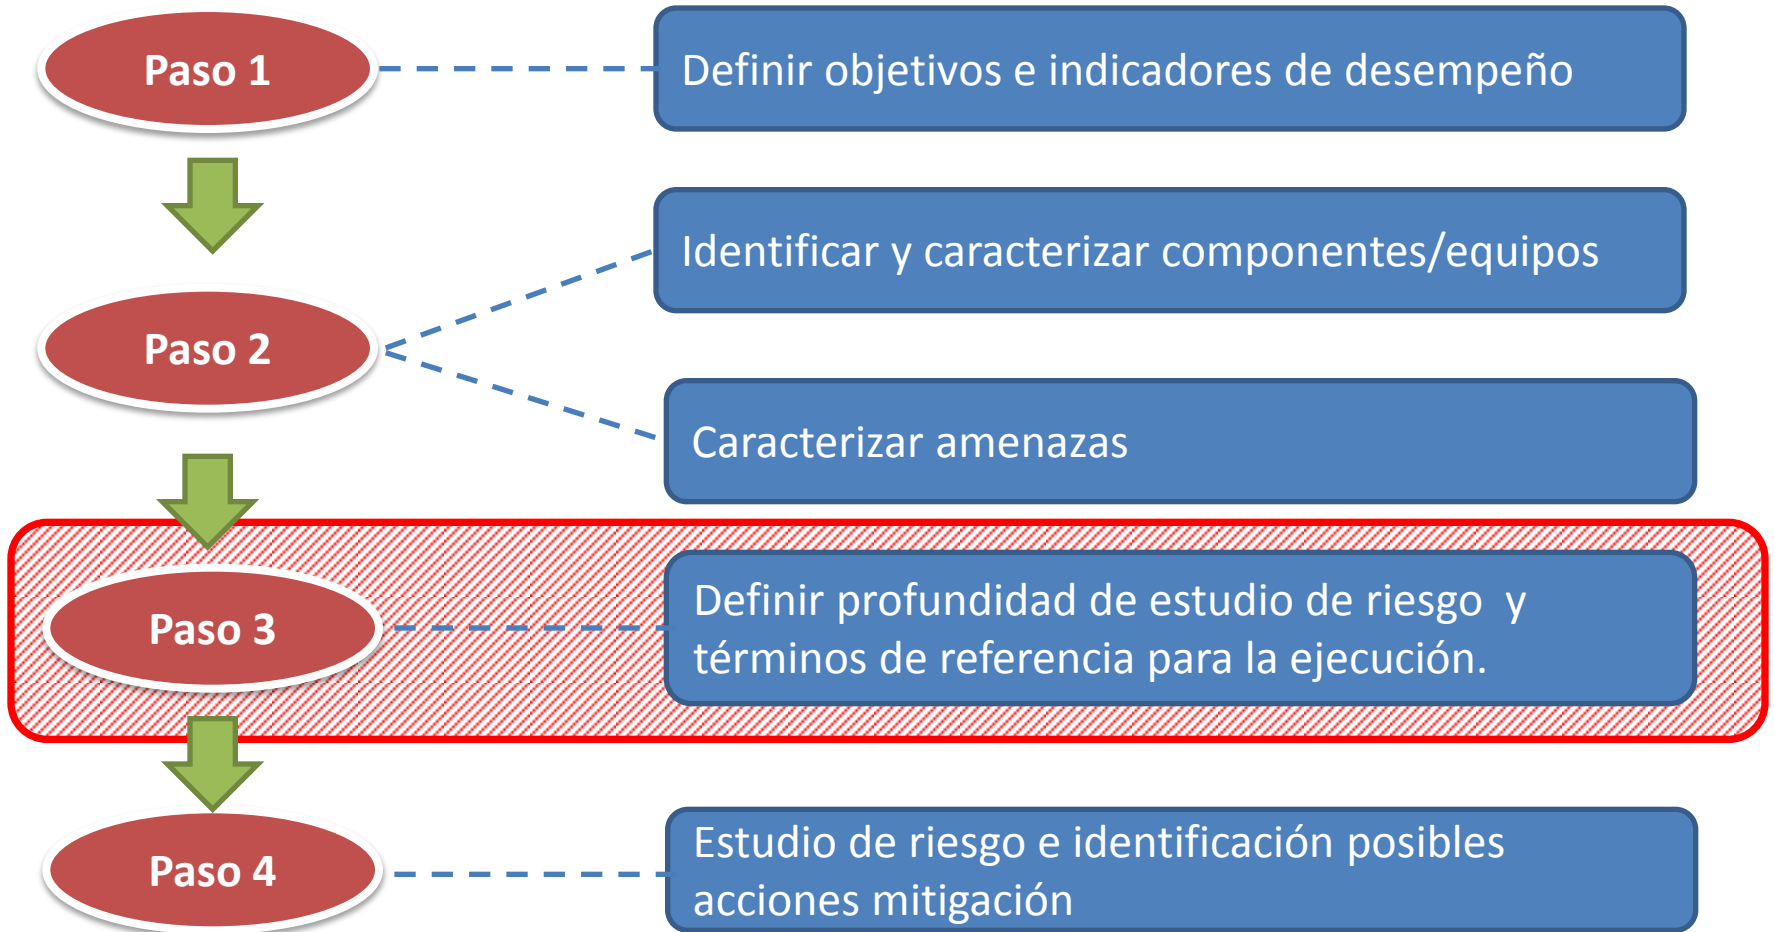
Paso 1

Definir objetivos e indicadores de desempeño

Identificar y caracterizar componentes/equipos

Paso 2

Caracterizar amenazas

Paso 3

Definir profundidad de estudio de riesgo y términos de referencia para la ejecución.

Paso 4

Estudio de riesgo e identificación posibles acciones mitigación